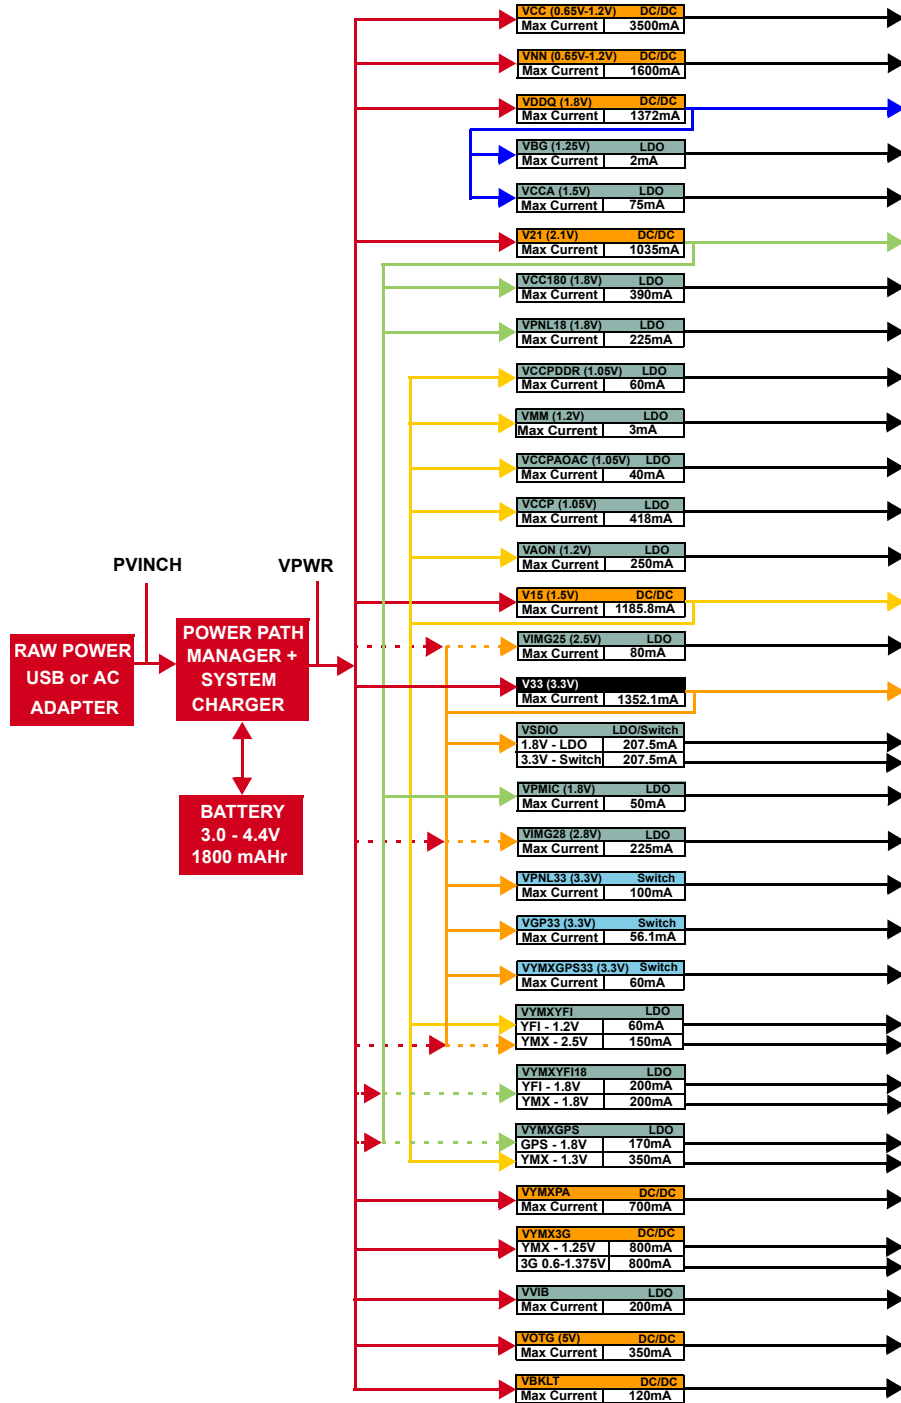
VCC (0.65V-1.2V) DC/DC
Max Current 3500mA

VNN (0.65V-1.2V) DC/DC
Max Current 1600mA

VDDQ (1.8V) DC/DC
Max Current 1372mA

VBG (1.25V) LDO
Max Current 2mA

VCCA (1.5V) LDO
Max Current 75mA

V21 (2.1V) DC/DC
Max Current 1035mA

VCC180 (1.8V) LDO
Max Current 390mA

VPNL18 (1.8V) LDO
Max Current 225mA

VCCPDDR (1.05V) LDO
Max Current 60mA

VMM (1.2V) LDO
Max Current 3mA

VCCPAOAC (1.05V) LDO
Max Current 40mA

VCCP (1.05V) LDO
Max Current 418mA

VAON (1.2V) LDO
Max Current 250mA

PVINCH

VPWR

RAW POWER USB or AC ADAPTER

POWER PATH MANAGER + SYSTEM CHARGER

BATTERY 3.0 - 4.4V 1800 mAHr

V15 (1.5V) DC/DC
Max Current 1185.8mA

VIMG25 (2.5V) LDO
Max Current 80mA

V33 (3.3V)
Max Current 1352.1mA

VSDIO LDO/Switch
1.8V - LDO 207.5mA
3.3V - Switch 207.5mA

VPMIC (1.8V) LDO
Max Current 50mA

VIMG28 (2.8V) LDO
Max Current 225mA

VPNL33 (3.3V) Switch
Max Current 100mA

VGP33 (3.3V) Switch
Max Current 56.1mA

VYMXGPS33 (3.3V) Switch
Max Current 60mA

VYMXYFI LDO
YFI - 1.2V 60mA
YMX - 2.5V 150mA

VYMXYFI18 LDO
YFI - 1.8V 200mA
YMX - 1.8V 200mA

VYMXGPS LDO
GPS - 1.8V 170mA
YMX - 1.3V 350mA

VYMXPA DC/DC
Max Current 700mA

VYMX3G DC/DC
YMX - 1.25V 800mA
3G 0.6-1.375V 800mA

VVIB LDO
Max Current 200mA

VOTG (5V) DC/DC
Max Current 350mA

VBKLT DC/DC
Max Current 120mA